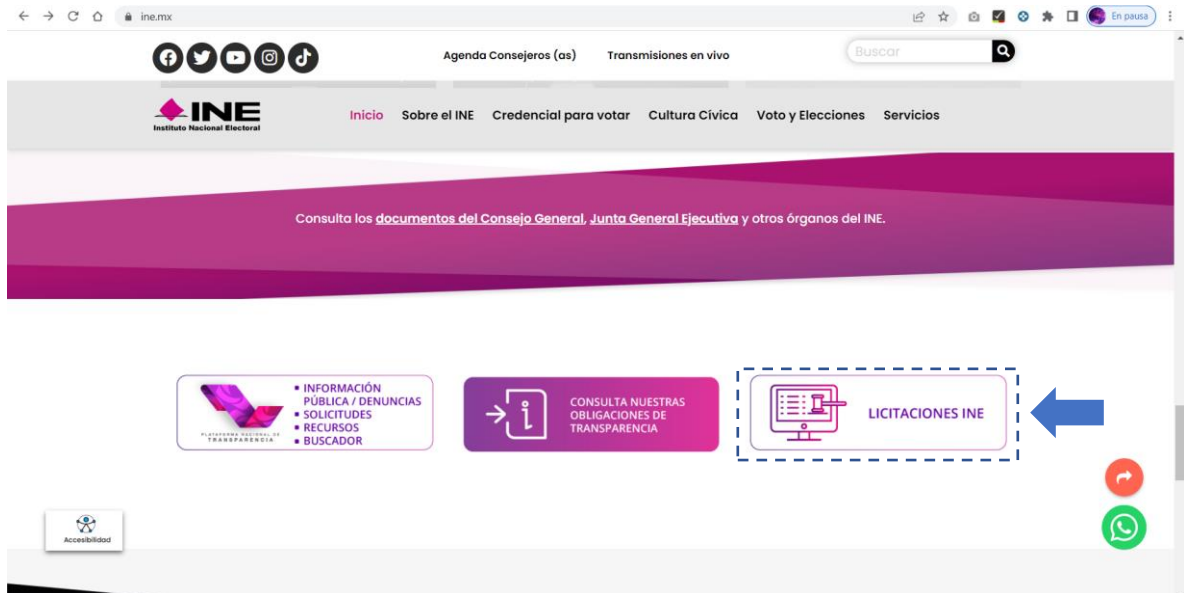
ine.mx

En pausa

Agenda Consejeros (as) Transmisiones en vivo

Buscar

INE
Instituto Nacional Electoral

Inicio Sobre el INE Credencial para votar Cultura Cívica Voto y Elecciones Servicios

Consulta los documentos del Consejo General, Junta General Ejecutiva y otros órganos del INE.

PLATAFORMA NACIONAL DE TRANSPARENCIA

• INFORMACIÓN PÚBLICA / DENUNCIAS
• SOLICITUDES
• RECURSOS
• BUSCADOR

CONSULTA NUESTRAS OBLIGACIONES DE TRANSPARENCIA

LICITACIONES INE

Accesibilidad